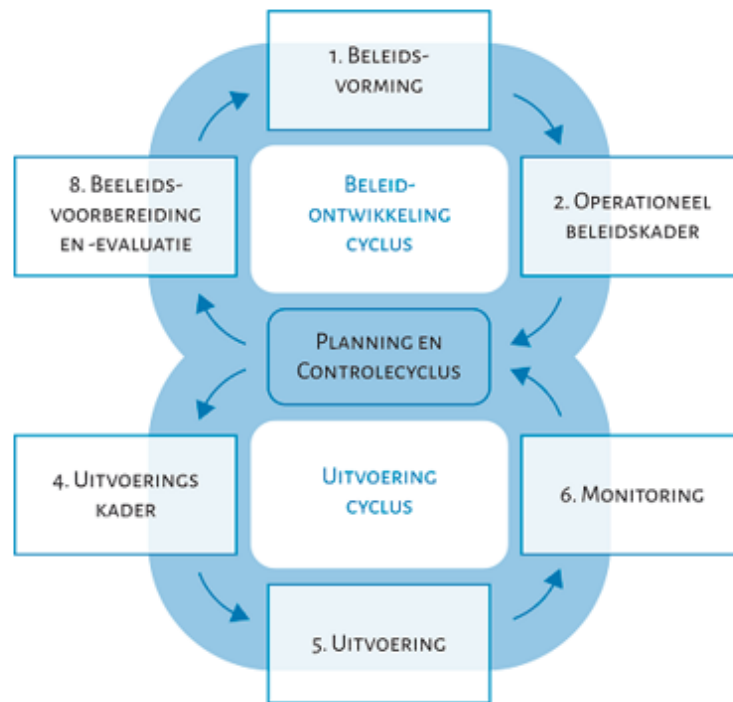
1. Beleids-vorming

8. Beeleids-voorbereiding en -evaluatie

Beleid-ontwikkeling cyclus

2. Operationeel beleidskader

Planning en Controlecyclus

4. Uitvoerings kader

Uitvoering cyclus

6. Monitoring

5. Uitvoering